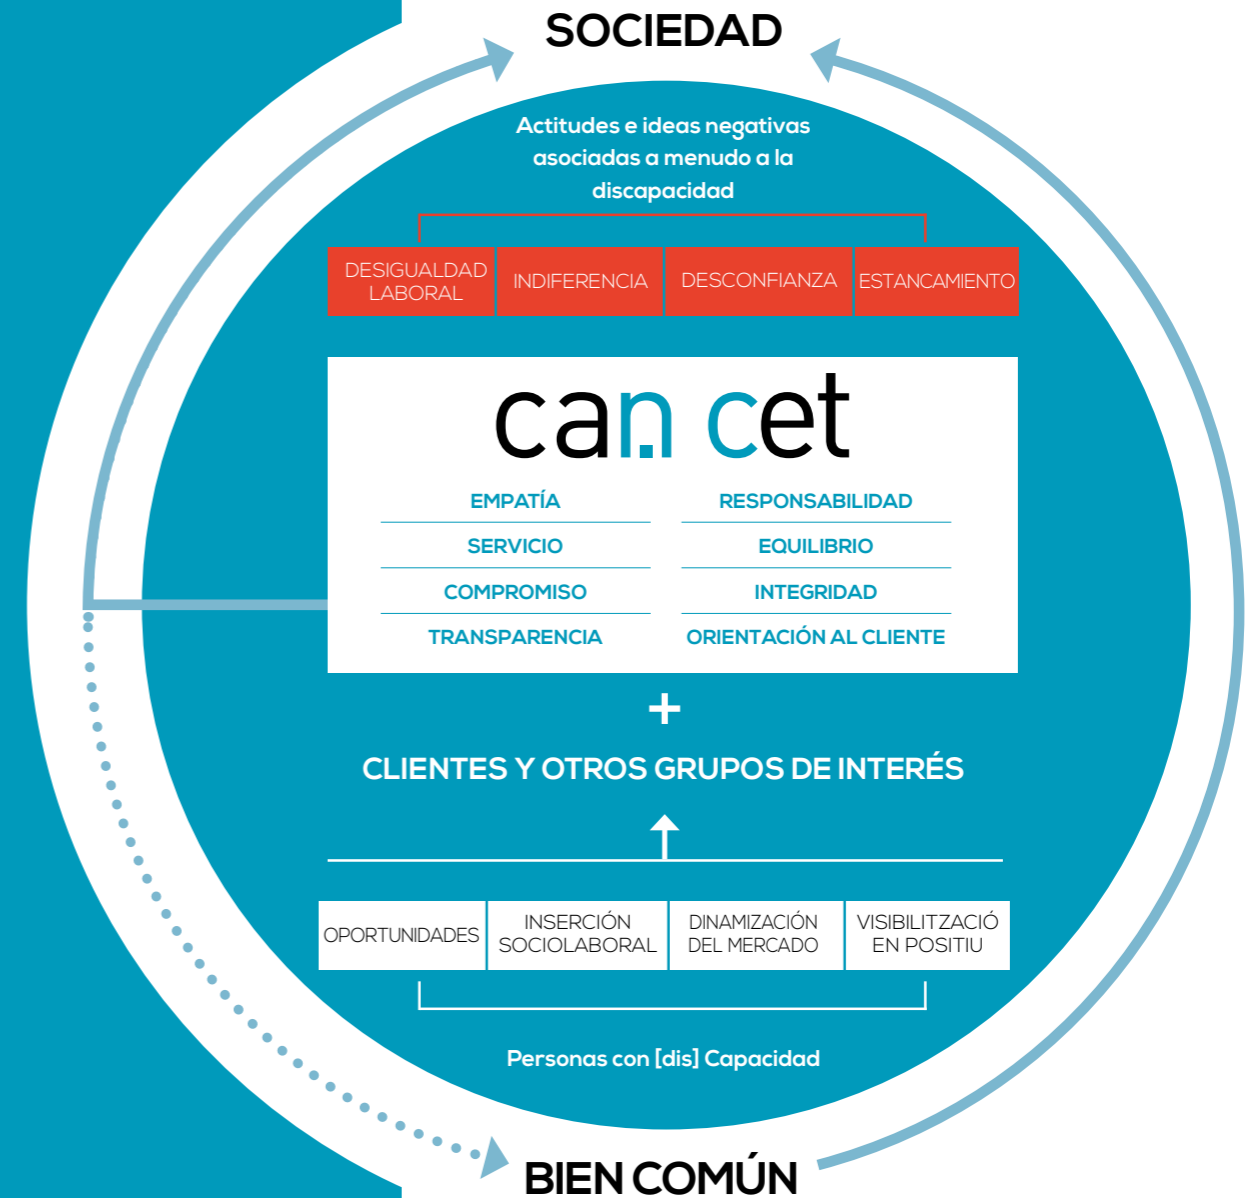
SOCIEDAD

Actitudes e ideas negativas asociadas a menudo a la discapacidad

| DESIGUALDAD LABORAL | INDIFERENCIA | DESCONFIANZA | ESTANCAMIENTO |
|---|---|---|---|

can cet

| EMPATÍA | RESPONSABILIDAD |
|---|---|
| SERVICIO | EQUILIBRIO |
| COMPROMISO | INTEGRIDAD |
| TRANSPARENCIA | ORIENTACIÓN AL CLIENTE |

+

CLIENTES Y OTROS GRUPOS DE INTERÉS

| OPORTUNIDADES | INSERCIÓN SOCIOLABORAL | DINAMIZACIÓN DEL MERCADO | VISIBILITZACIÓ EN POSITIU |
|---|---|---|---|

Personas con [dis] Capacidad

BIEN COMÚN